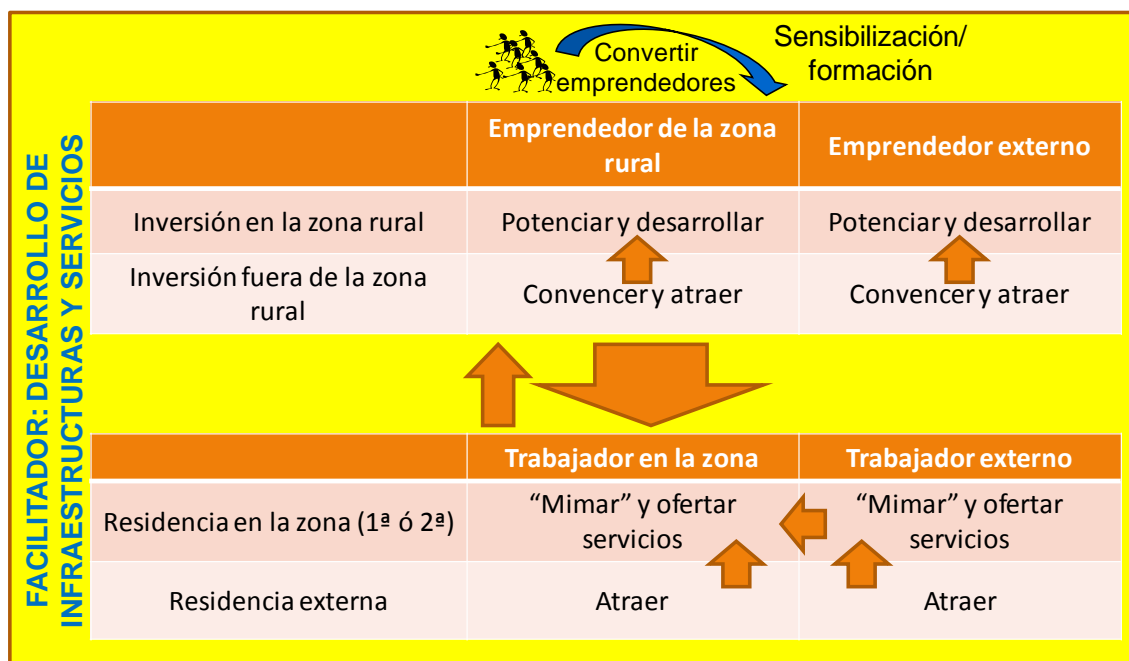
FACILITADOR: DESARROLLO DE INFRAESTRUCTURAS Y SERVICIOS

Convertir emprendedores

Sensibilización/ formación

| | Emprendedor de la zona rural | Emprendedor externo |
|---|---|---|
| Inversión en la zona rural | Potenciar y desarrollar | Potenciar y desarrollar |
| Inversión fuera de la zona rural | Convencer y atraer | Convencer y atraer |

| | Trabajador en la zona | Trabajador externo |
|---|---|---|
| Residencia en la zona (1ª ó 2ª) | "Mimar" y ofertar servicios | "Mimar" y ofertar servicios |
| Residencia externa | Atraer | Atraer |